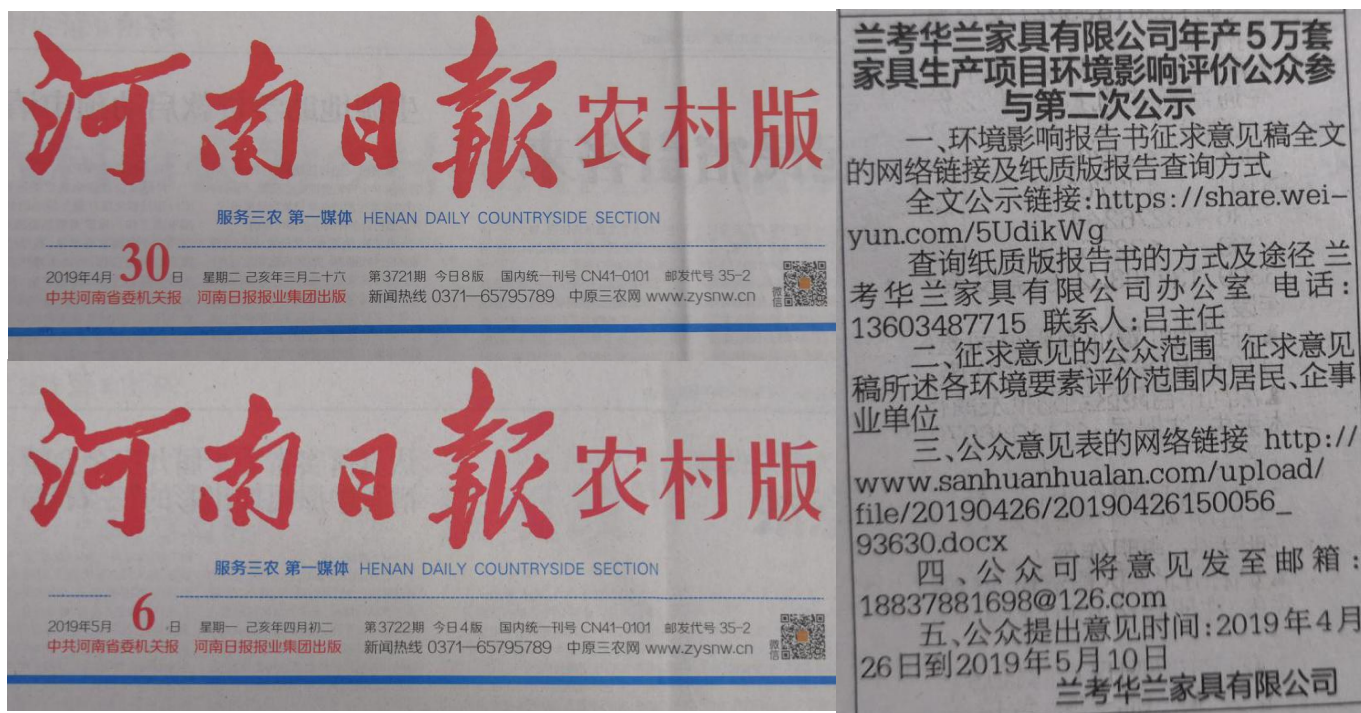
河南日報 农村版

服务三农 第一媒体 HENAN DAILY COUNTRYSIDE SECTION

2019年4月30日 星期二 己亥年三月二十六 第3721期 今日8版 国内统一刊号 CN41-0101 邮发代号 35-2
中共河南省委机关报 河南日报报业集团出版 新闻热线 0371-65795789 中原三农网 www.zysnw.cn 微信

河南日報 农村版

服务三农 第一媒体 HENAN DAILY COUNTRYSIDE SECTION

2019年5月6日 星期一 己亥年四月初二 第3722期 今日4版 国内统一刊号 CN41-0101 邮发代号 35-2
中共河南省委机关报 河南日报报业集团出版 新闻热线 0371-65795789 中原三农网 www.zysnw.cn 微信

兰考华兰家具有限公司年产5万套家具生产项目环境影响评价公众参与第二次公示

一、环境影响报告书征求意见稿全文的网络链接及纸质版报告查询方式

全文公示链接:https://share.weiyun.com/5UdikWg

查询纸质版报告书的方式及途径 兰考华兰家具有限公司办公室 电话:13603487715 联系人:吕主任

二、征求意见的公众范围 征求意见稿所述各环境要素评价范围内居民、企事业单位

三、公众意见表的网络链接 http://www.sanhuanhualan.com/upload/file/20190426/20190426150056_93630.docx

四、公众可将意见发至邮箱:18837881698@126.com

五、公众提出意见时间:2019年4月26日到2019年5月10日

兰考华兰家具有限公司